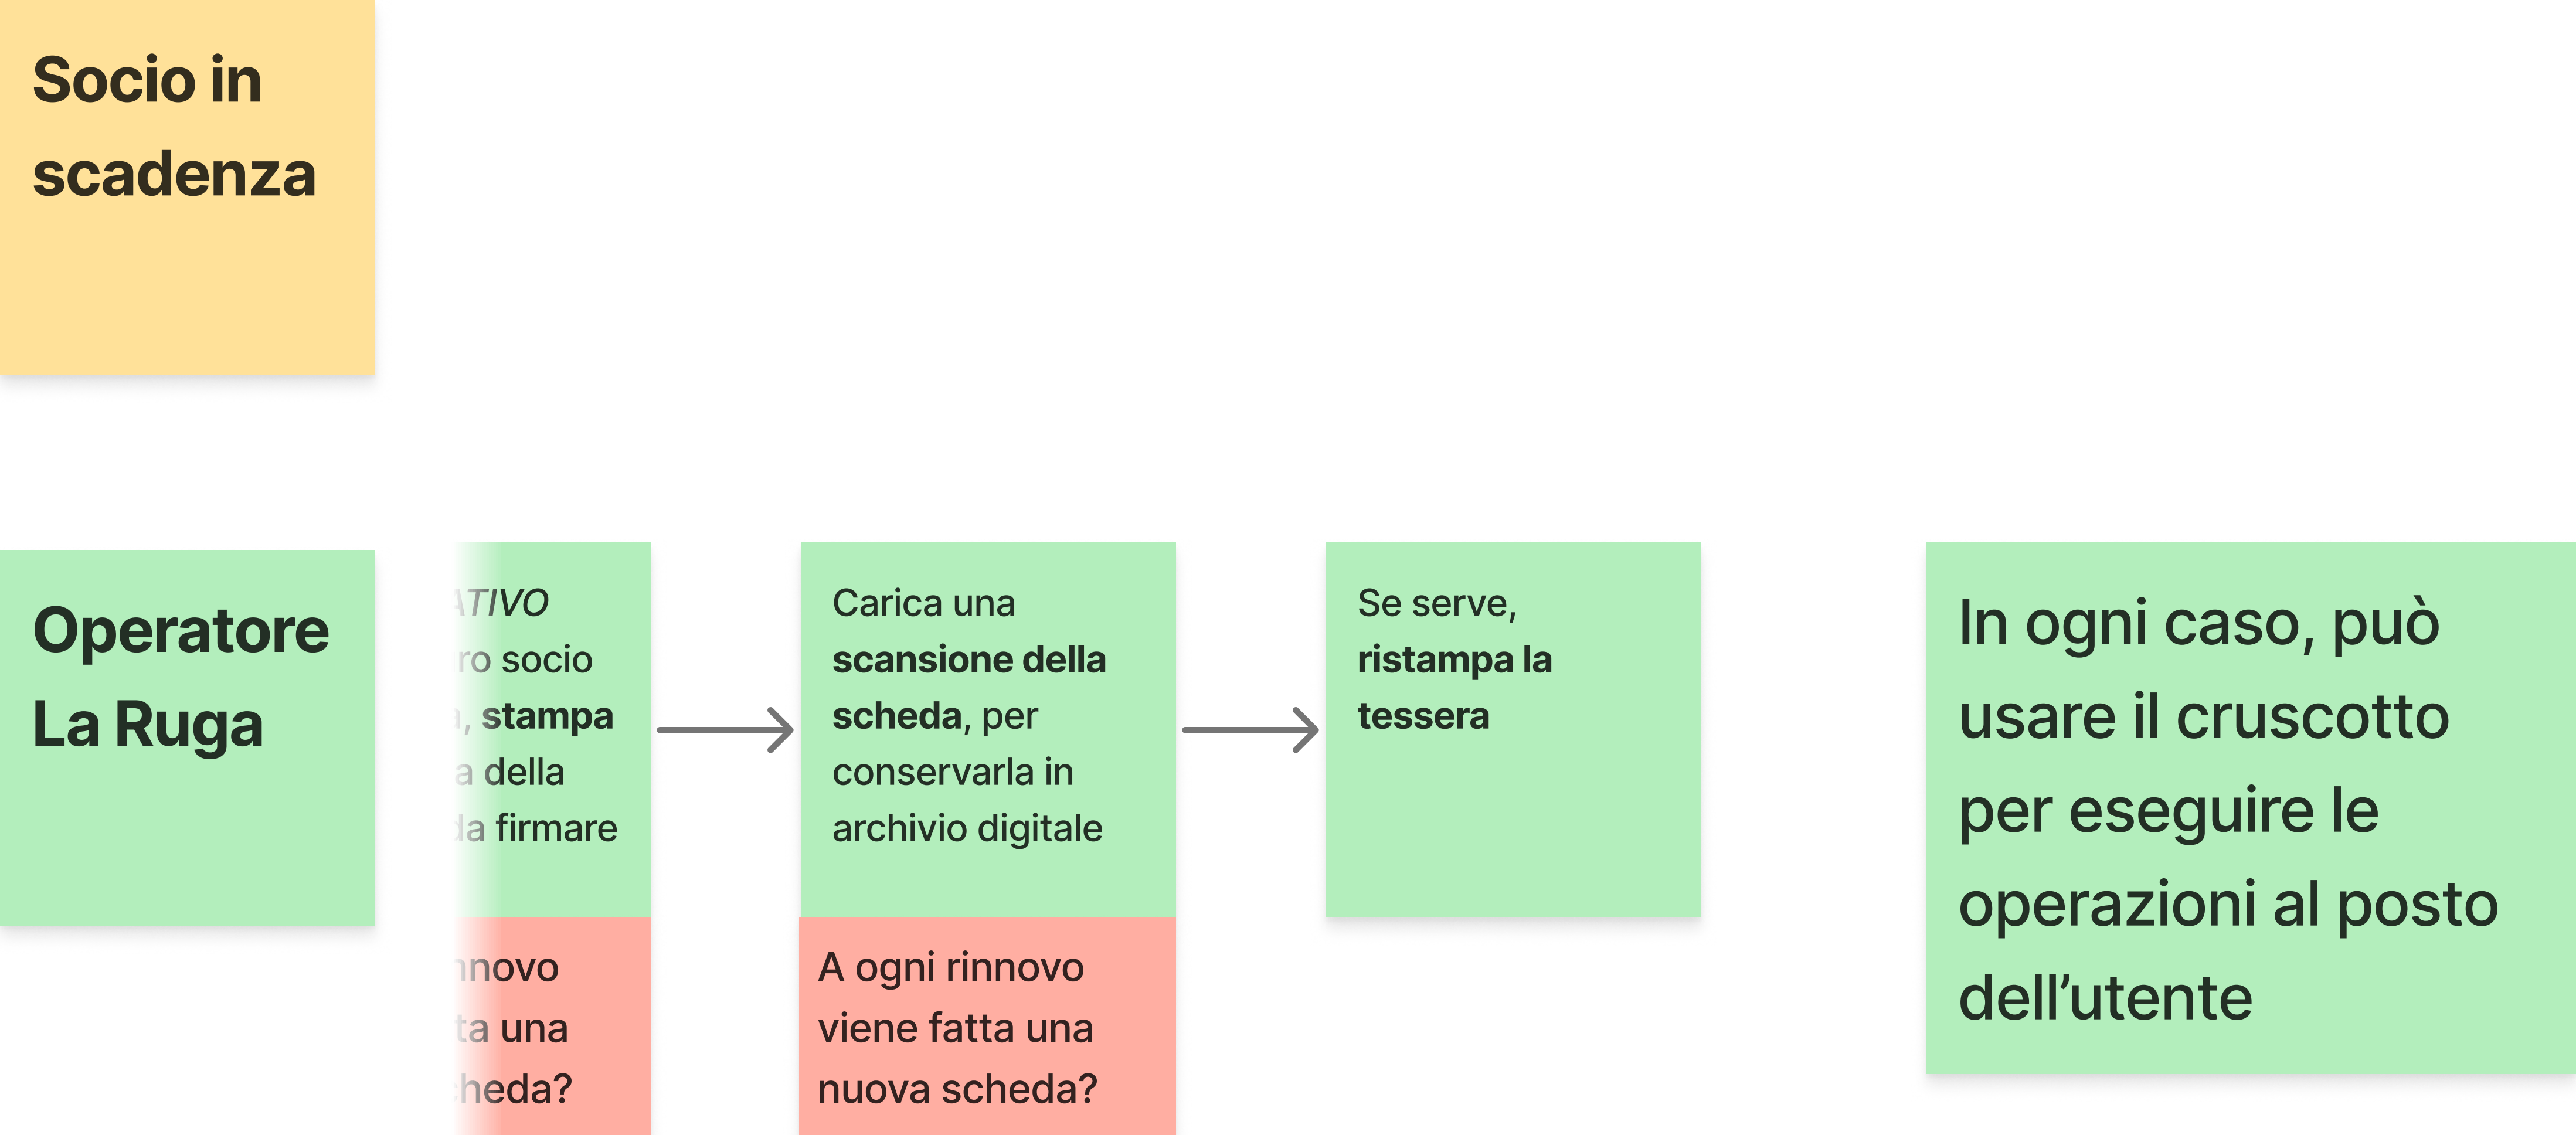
Socio in scadenza

Operatore La Ruga

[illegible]TIVO
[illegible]ro socio
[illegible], stampa
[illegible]a della
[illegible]a firmare

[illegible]nnovo
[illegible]ta una
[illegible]heda?

Carica una scansione della scheda, per conservarla in archivio digitale

A ogni rinnovo viene fatta una nuova scheda?

Se serve, ristampa la tessera

In ogni caso, può usare il cruscotto per eseguire le operazioni al posto dell’utente